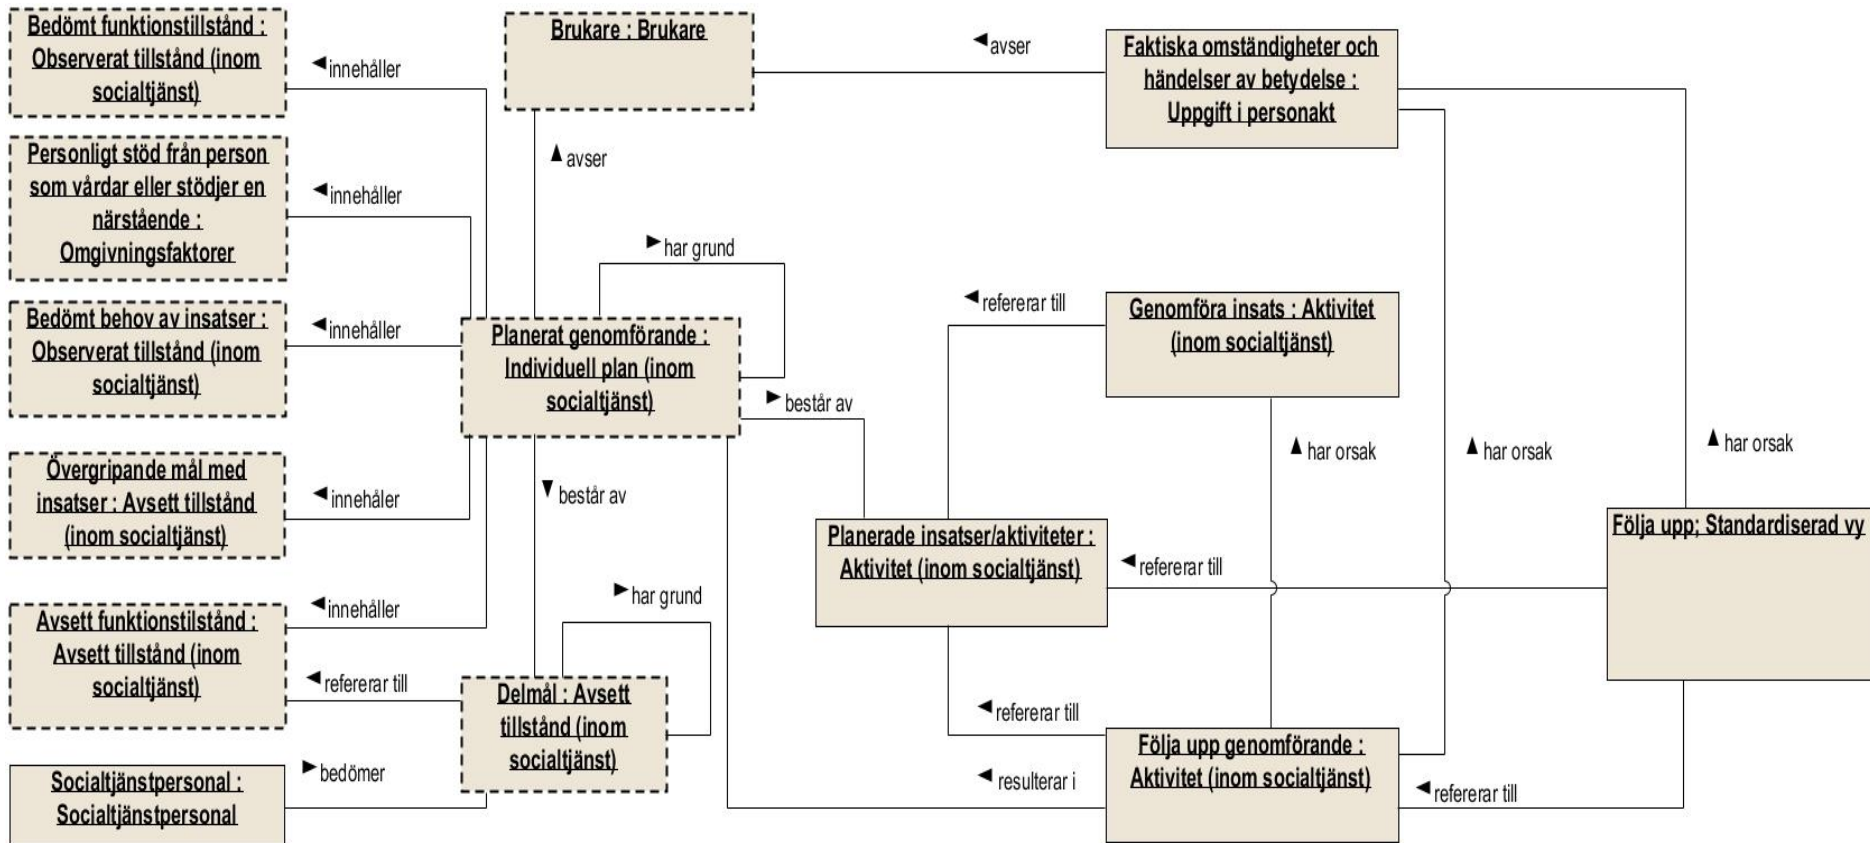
Bedömt funktionstillstånd : Observerat tillstånd (inom socialtjänst)

◄innehåller

Brukare : Brukare

◄avser

Faktiska omständigheter och händelser av betydelse : Uppgift i personakt

▲avser

Personligt stöd från person som vårdar eller stödjer en närstående : Omgivningsfaktorer

◄innehåller

►har grund

◄refererar till

Bedömt behov av insatser : Observerat tillstånd (inom socialtjänst)

◄innehåller

Planerat genomförande : Individuell plan (inom socialtjänst)

Genomföra insats : Aktivitet (inom socialtjänst)

►består av

▲har orsak

▲har orsak

▲har orsak

Övergripande mål med insatser : Avsett tillstånd (inom socialtjänst)

◄innehåler

▼består av

Planerade insatser/aktiviteter : Aktivitet (inom socialtjänst)

◄refererar till

Följa upp; Standardiserad vy

►har grund

Avsett funktionstilstånd : Avsett tillstånd (inom socialtjänst)

◄innehåller

◄refererar till

Delmål : Avsett tillstånd (inom socialtjänst)

◄refererar till

Följa upp genomförande : Aktivitet (inom socialtjänst)

Socialtjänstpersonal : Socialtjänstpersonal

►bedömer

◄resulterar i

◄refererar till